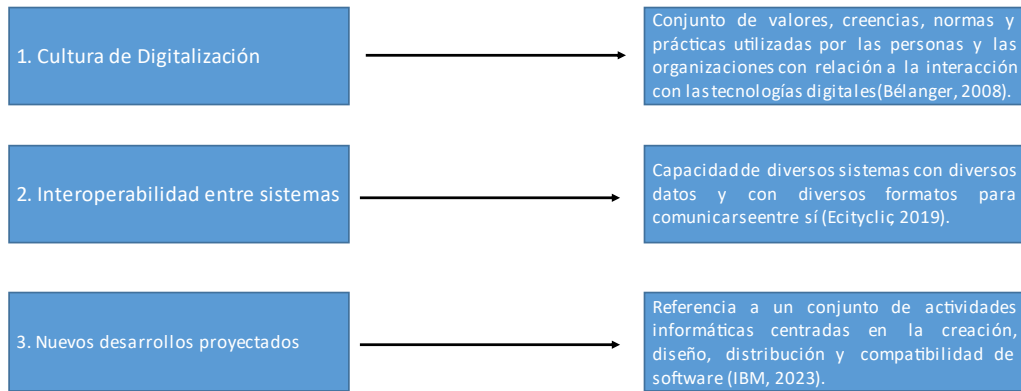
1. Cultura de Digitalización

Conjunto de valores, creencias, normas y prácticas utilizadas por las personas y las organizaciones con relación a la interacción con las tecnologías digitales (Bélanger, 2008).

2. Interoperabilidad entre sistemas

Capacidad de diversos sistemas con diversos datos y con diversos formatos para comunicarse entre sí (Ecityclic, 2019).

3. Nuevos desarrollos proyectados

Referencia a un conjunto de actividades informáticas centradas en la creación, diseño, distribución y compatibilidad de software (IBM, 2023).